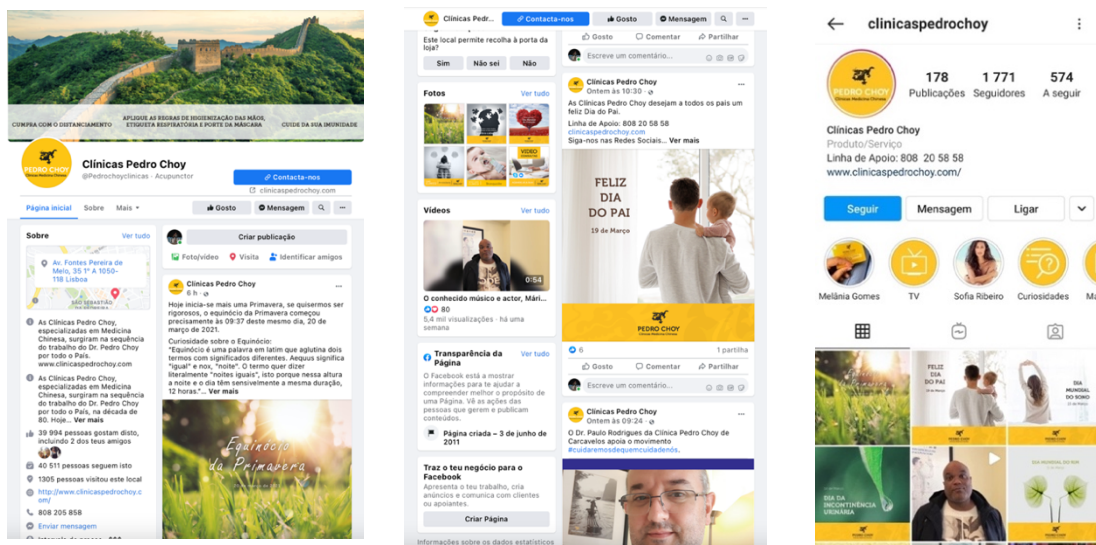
CUMPRA COM O DISTANCIAMENTO
APLIQUE AS REGRAS DE HIGIENIZAÇÃO DAS MÃOS, ETIQUETA RESPIRATÓRIA E PORTE DA MÁSCARA
CUIDE DA SUA IMUNIDADE

PEDRO CHOY
Clínicas Pedro Choy
@Pedrochoyclinicas · Acupunctor
Contacta-nos
clinicaspedrochoy.com
Página inicial Sobre Mais
Gosto Mensagem

Sobre Ver tudo
Av. Fontes Pereira de Melo, 35 1º A 1050-118 Lisboa
As Clínicas Pedro Choy, especializadas em Medicina Chinesa, surgiram na sequência do trabalho do Dr. Pedro Choy em todo o País.
www.clinicaspedrochoy.com
As Clínicas Pedro Choy, especializadas em Medicina Chinesa, surgiram na sequência do trabalho do Dr. Pedro Choy em todo o País, na década de 80. Hoje... Ver mais
39 994 pessoas gostam disto, incluindo 2 dos teus amigos
40 511 pessoas seguem isto
1305 pessoas visitou este local
http://www.clinicaspedrochoy.com/
808 205 858
Enviar mensagem

Criar publicação
Foto/vídeo Visita Identificar amigos
Clínicas Pedro Choy
6 h
Hoje inicia-se mais uma Primavera, se quisermos ser rigorosos, o equinócio da Primavera começou precisamente às 09:37 deste mesmo dia, 20 de março de 2021.
Curiosidade sobre o Equinócio:
"Equinócio é uma palavra em latim que aglutina dois termos com significados diferentes. Aequus significa "igual" e nox, "noite". O termo quer dizer literalmente "noites iguais", isto porque nessa altura a noite e o dia têm sensivelmente a mesma duração, 12 horas."... Ver mais
Equinócio da Primavera

Clínicas Pedro... Contacta-nos Gosto Mensagem
Este local permite recolha à porta da loja?
Sim Não sei Não
Fotos Ver tudo
Vídeos Ver tudo
0:54
O conhecido músico e actor, Mári...
80
5,4 mil visualizações · há uma semana
Transparência da Página Ver tudo
O Facebook está a mostrar informações para te ajudar a compreender melhor o propósito de uma Página. Vê as ações das pessoas que gerem e publicam conteúdos.
Página criada – 3 de junho de 2011
Traz o teu negócio para o Facebook
Apresenta o teu trabalho, cria anúncios e comunica com clientes ou apoiantes.
Criar Página
Informações sobre os dados estatísticos

Gosto Comentar Partilhar
Escreve um comentário...
Clínicas Pedro Choy
Ontem às 10:30
As Clínicas Pedro Choy desejam a todos os pais um feliz Dia do Pai.
Linha de Apoio: 808 20 58 58
clinicaspedrochoy.com
Siga-nos nas Redes Sociais... Ver mais
FELIZ DIA DO PAI
19 de Março
PEDRO CHOY
6 1 partilha
Gosto Comentar Partilhar
Escreve um comentário...
Clínicas Pedro Choy
Ontem às 09:24
O Dr. Paulo Rodrigues da Clínica Pedro Choy de Carcavelos apoia o movimento #cuidaremosdequemcuidadenós.

clinicaspedrochoy
PEDRO CHOY
178 Publicações
1 771 Seguidores
574 A seguir
Clínicas Pedro Choy
Produto/Serviço
Linha de Apoio: 808 20 58 58
www.clinicaspedrochoy.com/
Seguir Mensagem Ligar
Melânia Gomes TV Sofia Ribeiro Curiosidades Ma
FELIZ DIA DO PAI
DIA MUNDIAL DO SONO
DIA DA INCONTINÊNCIA URINÁRIA
DIA MUNDIAL DO RIM